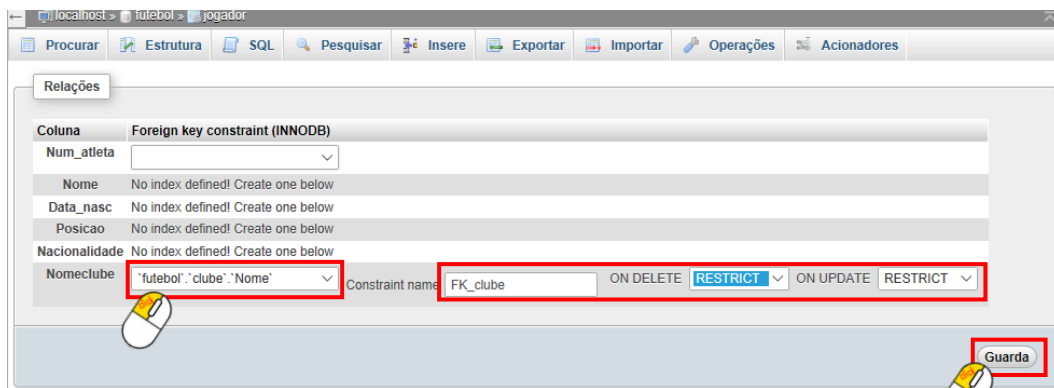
localhost » futebol » jogador

Procurar Estrutura SQL Pesquisar Insere Exportar Importar Operações Acionadores

Relações

| Coluna | Foreign key constraint (INNODB) |
|---|---|
| Num_atleta | |
| Nome | No index defined! Create one below |
| Data_nasc | No index defined! Create one below |
| Posicao | No index defined! Create one below |
| Nacionalidade | No index defined! Create one below |
| Nomeclube | \`futebol\`.\`clube\`.\`Nome\` Constraint name FK_clube ON DELETE RESTRICT ON UPDATE RESTRICT |

Guarda